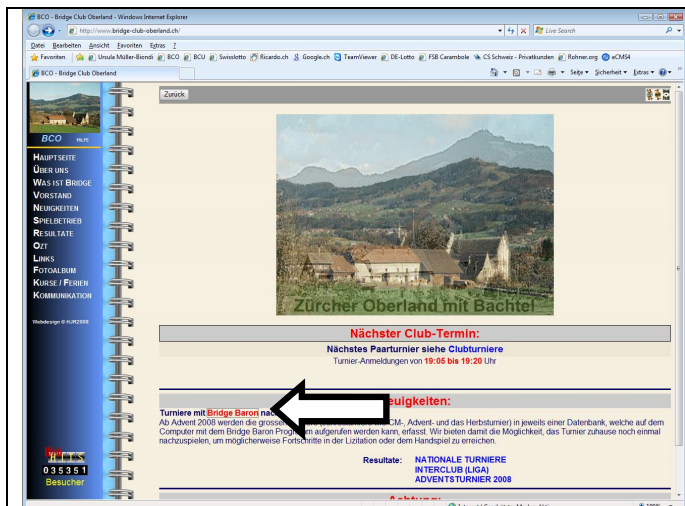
BCO - Bridge Club Oberland - Windows Internet Explorer

http://www.bridge-club-oberland.ch/

Live Search

Datei Bearbeiten Ansicht Favoriten Extras ?

Favoriten | Ursula Müller-Biondi | BCO | BCU | Swisslotto | Ricardo.ch | Google.ch | TeamViewer | DE-Lotto | FSB Carambole | CS Schweiz - Privatkunden | Rohner.org | eCMS4

BCO - Bridge Club Oberland

Seite ▾ Sicherheit ▾ Extras ▾

BCO

HAUPTSEITE
ÜBER UNS
WAS IST BRIDGE
VORSTAND
NEUIGKEITEN
SPIELBETRIEB
RESULTATE
OZT
LINKS
FOTOALBUM
KURSE / FERIEN
KOMMUNIKATION

Webdesign © HJR2008

035351
Besucher

Zurück

Zürcher Oberland mit Bachtel

Nächster Club-Termin:

Nächstes Paarturnier siehe Clubturniere

Turnier-Anmeldungen von 19:05 bis 19:20 Uhr

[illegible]euigkeiten:

Turniere mit Bridge Baron na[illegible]

Ab Advent 2008 werden die grosse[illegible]CM-, Advent- und das Herbsturnier) in jeweils einer Datenbank, welche auf dem Computer mit dem Bridge Baron Progr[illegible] aufgerufen werden kann, erfasst. Wir bieten damit die Möglichkeit, das Turnier zuhause noch einmal nachzuspielen, um möglicherweise Fortschritte in der Lizitation oder dem Handspiel zu erreichen.

Resultate: NATIONALE TURNIERE
INTERCLUB (LIGA)
ADVENTSTURNIER 2008

Achtung: